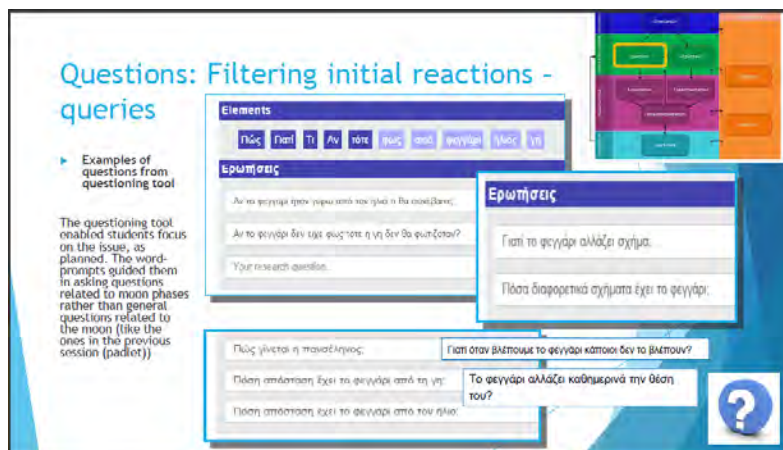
Questions: Filtering initial reactions - queries

Examples of questions from questioning tool

The questioning tool enabled students focus on the issue, as planned. The word-prompts guided them in asking questions related to moon phases rather than general questions related to the moon (like the ones in the previous session (padlet))

Elements

Πώς Γιατί Τι Αν τότε φως από φεγγάρι ήλιος γη

Ερωτήσεις

Αν το φεγγάρι ήταν γύρω από τον ήλιο τι θα συνέβαινε;

Αν το φεγγάρι δεν είχε φως ποτέ η γη δεν θα φωτιζόταν?

Your research question

Ερωτήσεις

Γιατί το φεγγάρι αλλάζει σχήμα;

Πόσα διαφορετικά σχήματα έχει το φεγγάρι;

Πώς γίνεται η πανσέληνος;

Πόση απόσταση έχει το φεγγάρι από τη γη;

Πόση απόσταση έχει το φεγγάρι από τον ήλιο;

Γιατί όταν βλέπουμε το φεγγάρι κάποιοι δεν το βλέπουν?

Το φεγγάρι αλλάζει καθημερινά την θέση του?

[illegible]